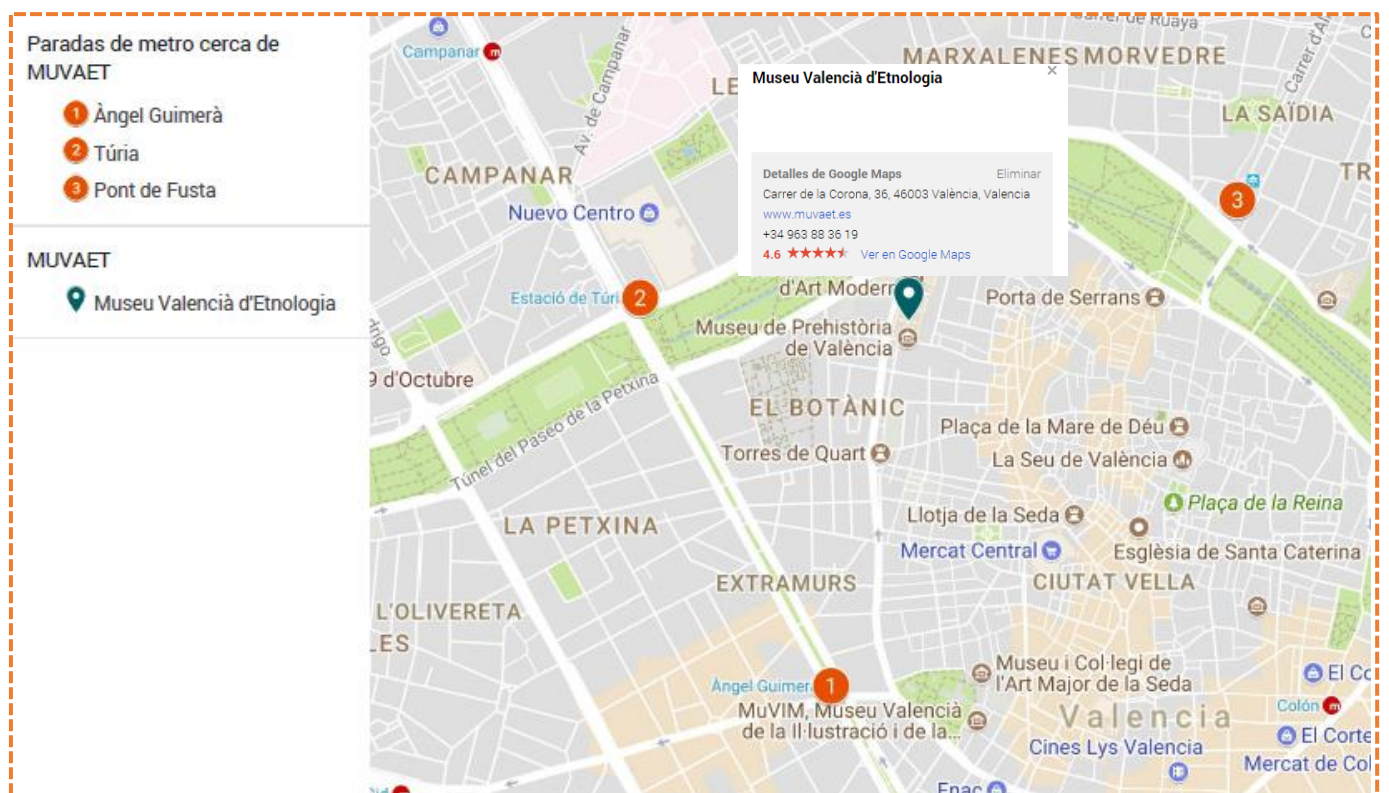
Paradas de metro cerca de MUVAET

1 Àngel Guimerà

2 Túria

3 Pont de Fusta

MUVAET

Museu València d'Etnologia

Carrer de Ruaya

Campanar

MARXALENES MORVEDRE

LE

Av. de Campanar

Carrer d'Al

LA SAÏDIA

TR

CAMPANAR

Nuevo Centro

3

Museu València d'Etnologia

Detalles de Google Maps

Eliminar

Carrer de la Corona, 36, 46003 València, Valencia

www.muvaet.es

+34 963 88 36 19

4.6 ★★★★★ Ver en Google Maps

Estació de Túri

2

d'Art Modern

Porta de Serrans

Museu de Prehistòria de València

rrigo

9 d'Octubre

Túnel del Paseo de la Petxina

EL BOTÀNIC

Plaça de la Mare de Déu

Torres de Quart

La Seu de València

Plaça de la Reina

LA PETXINA

Llotja de la Seda

Mercat Central

Església de Santa Caterina

EXTRAMURS

CIUTAT VELLA

L'OLIVERETA

LES

Museu i Col·legi de l'Art Major de la Seda

Àngel Guimerà

1

El Co

Valencia

Colón

MuVIM, Museu Valencià de la Il·lustració i de la...

El Corte

Cines Lys Valencia

Mercat de Col

Enac